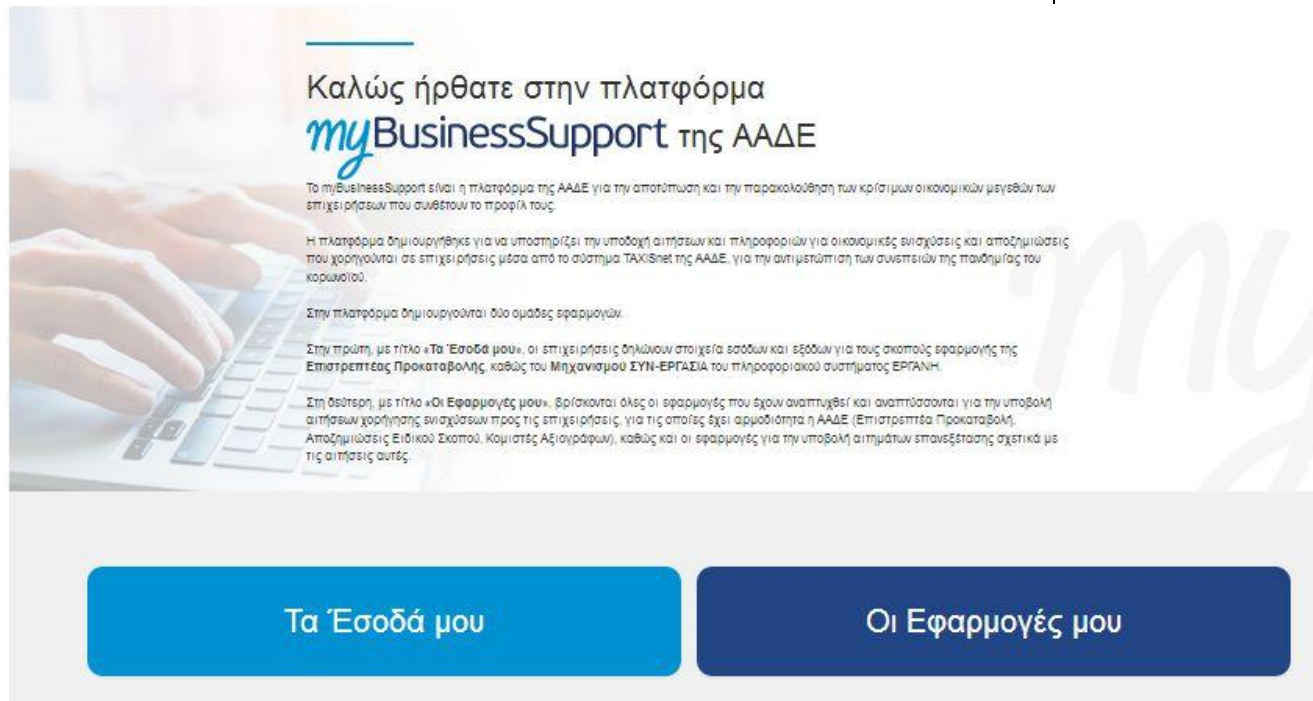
Καλώς ήρθατε στην πλατφόρμα

myBusinessSupport της ΑΑΔΕ

Το myBusinessSupport είναι η πλατφόρμα της ΑΑΔΕ για την αποτύπωση και την παρακολούθηση των κρίσιμων οικονομικών μεγεθών των επιχειρήσεων που συνθέτουν το προφίλ τους.

Η πλατφόρμα δημιουργήθηκε για να υποστηρίζει την υποδοχή αιτήσεων και πληροφοριών για οικονομικές ενισχύσεις και αποζημιώσεις που χορηγούνται σε επιχειρήσεις μέσα από το σύστημα TAXISnet της ΑΑΔΕ, για την αντιμετώπιση των συνεπειών της πανδημίας του κορωνοϊού.

Στην πλατφόρμα δημιουργούνται δύο ομάδες εφαρμογών.

Στην πρώτη, με τίτλο «Τα Έσοδά μου», οι επιχειρήσεις δηλώνουν στοιχεία εσόδων και εξόδων για τους σκοπούς εφαρμογής της Επιστρεπτέας Προκαταβολής, καθώς του Μηχανισμού ΣΥΝ-ΕΡΓΑΣΙΑ του πληροφοριακού συστήματος ΕΡΓΑΝΗ.

Στη δεύτερη, με τίτλο «Οι Εφαρμογές μου», βρίσκονται όλες οι εφαρμογές που έχουν αναπτυχθεί και αναπτύσσονται για την υποβολή αιτήσεων χορήγησης ενισχύσεων προς τις επιχειρήσεις, για τις οποίες έχει αρμοδιότητα η ΑΑΔΕ (Επιστρεπτέα Προκαταβολή, Αποζημιώσεις Ειδικού Σκοπού, Κομιστές Αξιογράφων), καθώς και οι εφαρμογές για την υποβολή αιτημάτων επανεξέτασης σχετικά με τις αιτήσεις αυτές.

Τα Έσοδά μου

Οι Εφαρμογές μου